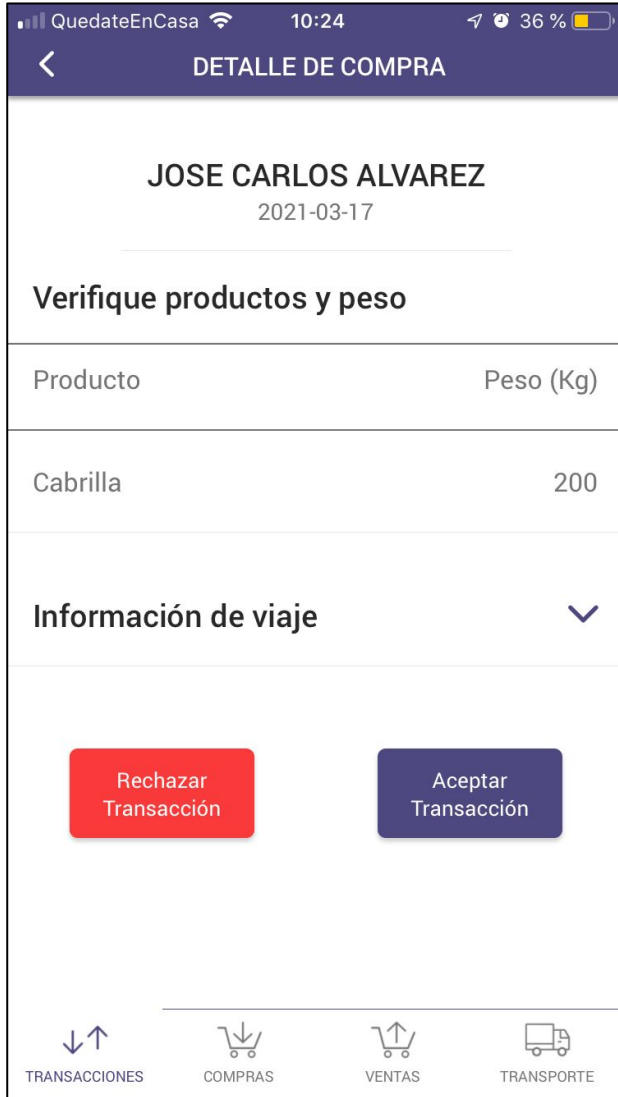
QuedateEnCasa 10:24 36 %

DETALLE DE COMPRA

JOSE CARLOS ALVAREZ
2021-03-17

Verifique productos y peso

| Producto | Peso (Kg) |
|---|---|
| Cabrilla | 200 |

Información de viaje

Rechazar Transacción

Aceptar Transacción

TRANSACCIONES
COMPRAS
VENTAS
TRANSPORTE